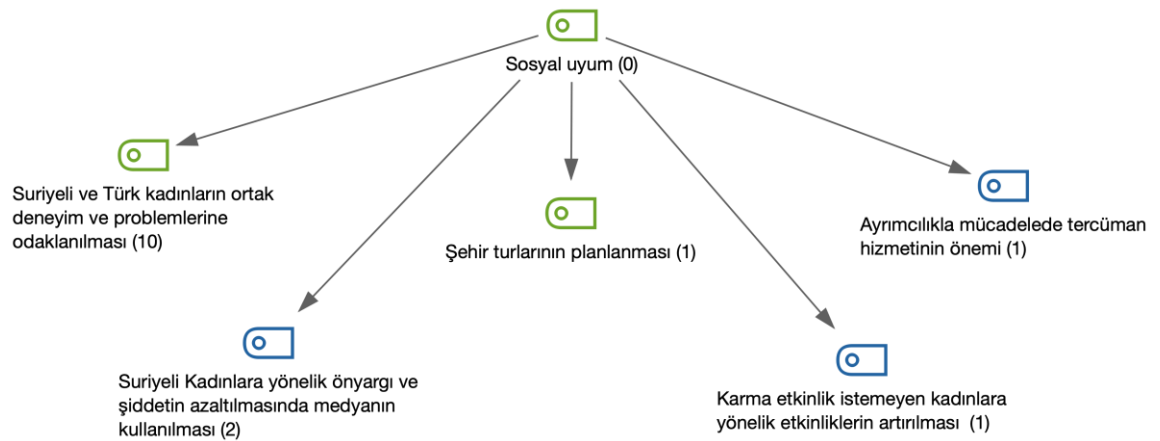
Sosyal uyum (0)

Suriyeli ve Türk kadınların ortak deneyim ve problemlerine odaklanılması (10)

Şehir turlarının planlanması (1)

Ayrımcılıkla mücadelede tercüman hizmetinin önemi (1)

Suriyeli Kadınlara yönelik önyargı ve şiddetin azaltılmasında medyanın kullanılması (2)

Karma etkinlik istemeyen kadınlara yönelik etkinliklerin artırılması (1)